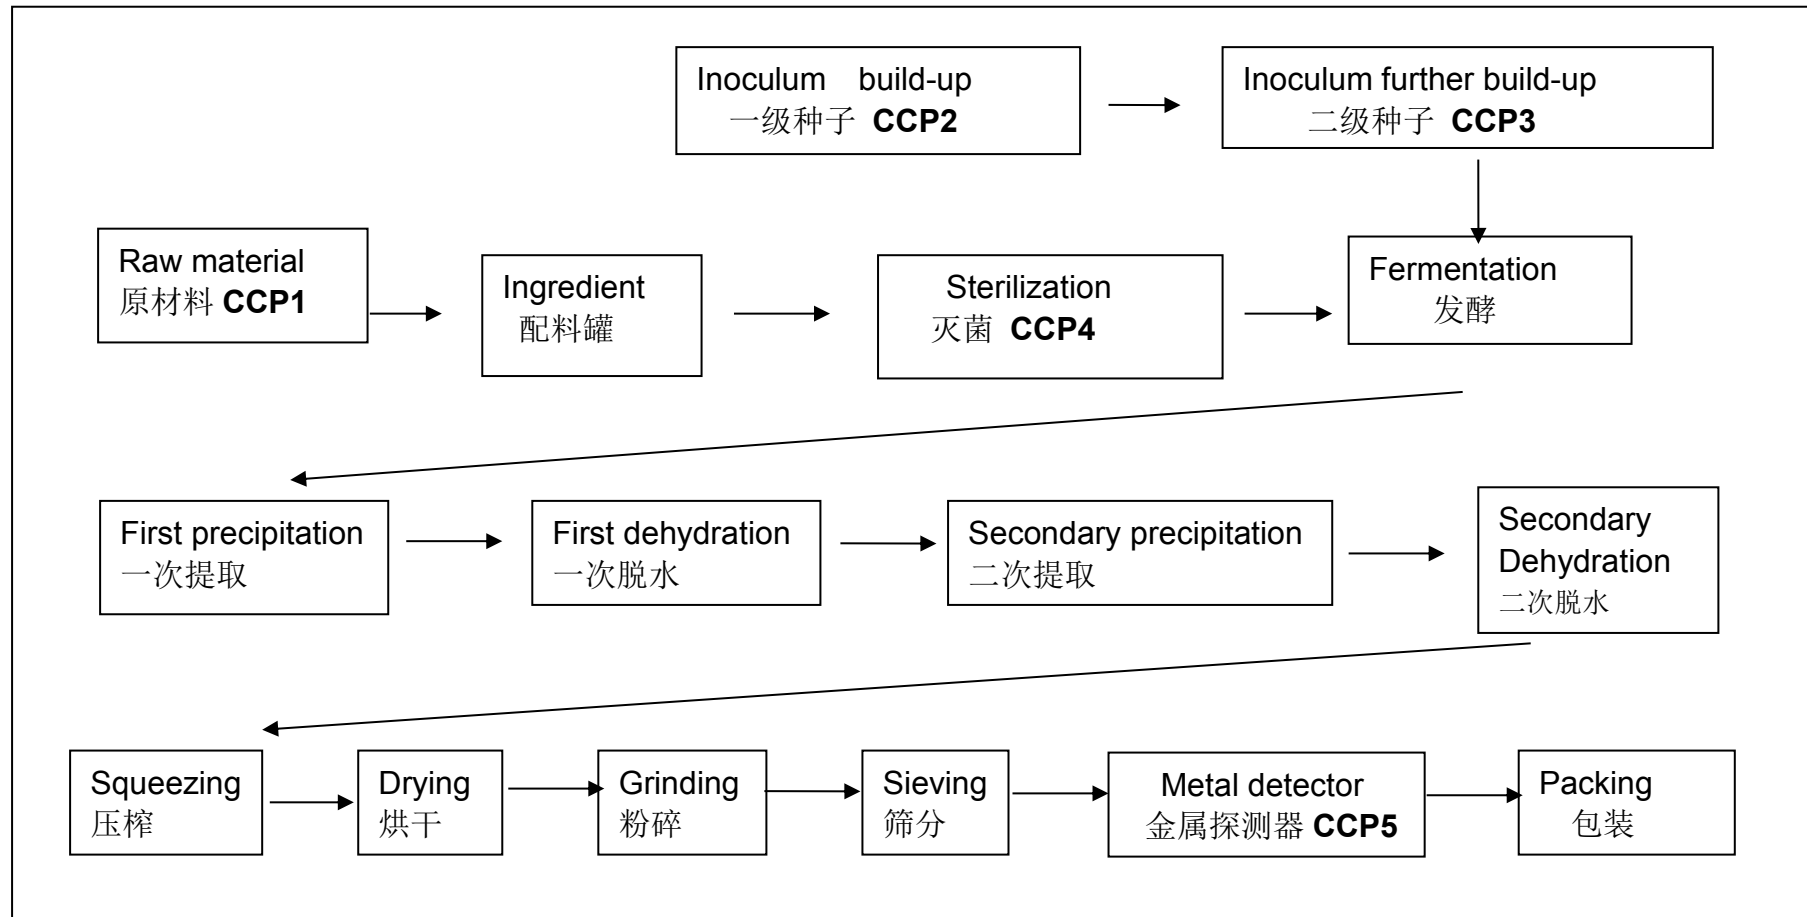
Inoculum build-up
一级种子 CCP2

Inoculum further build-up
二级种子 CCP3

Raw material
原材料 CCP1

Ingredient
配料罐

Sterilization
灭菌 CCP4

Fermentation
发酵

First precipitation
一次提取

First dehydration
一次脱水

Secondary precipitation
二次提取

Secondary Dehydration
二次脱水

Squeezing
压榨

Drying
烘干

Grinding
粉碎

Sieving
筛分

Metal detector
金属探测器 CCP5

Packing
包装